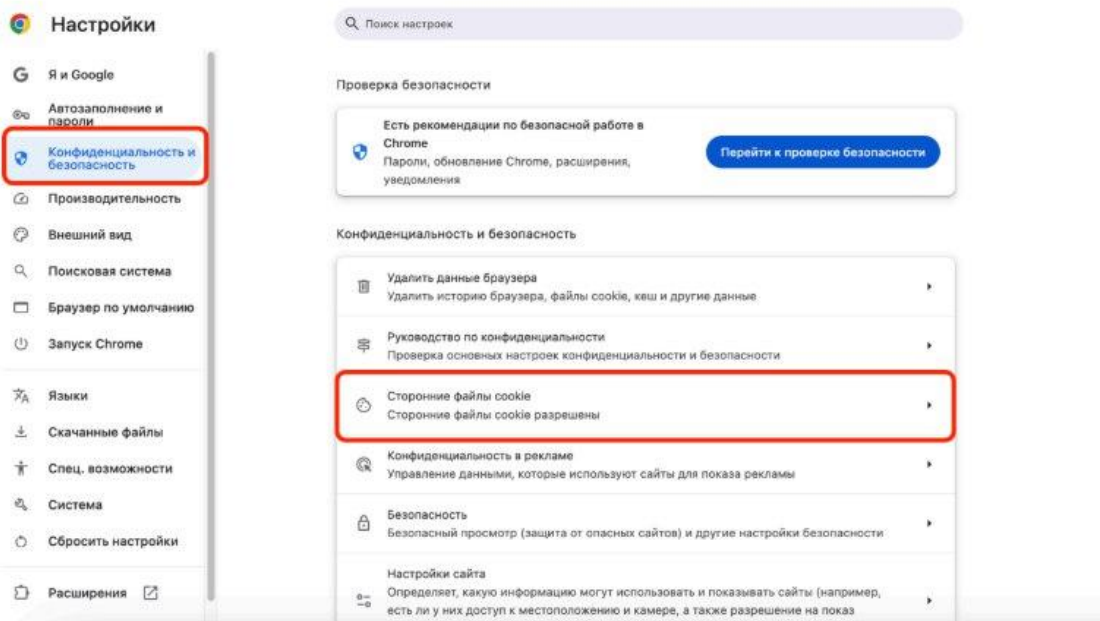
Настройки

Поиск настроек

Я и Google

Автозаполнение и пароли

Конфиденциальность и безопасность

Производительность

Внешний вид

Поисковая система

Браузер по умолчанию

Запуск Chrome

Языки

Скачанные файлы

Спец. возможности

Система

Сбросить настройки

Расширения

Проверка безопасности

Есть рекомендации по безопасной работе в Chrome
Пароли, обновление Chrome, расширения, уведомления

Перейти к проверке безопасности

Конфиденциальность и безопасность

Удалить данные браузера
Удалить историю браузера, файлы cookie, кеш и другие данные

Руководство по конфиденциальности
Проверка основных настроек конфиденциальности и безопасности

Сторонние файлы cookie
Сторонние файлы cookie разрешены

Конфиденциальность в рекламе
Управление данными, которые используют сайты для показа рекламы

Безопасность
Безопасный просмотр (защита от опасных сайтов) и другие настройки безопасности

Настройки сайта
Определяет, какую информацию могут использовать и показывать сайты (например, есть ли у них доступ к местоположению и камере, а также разрешение на показ